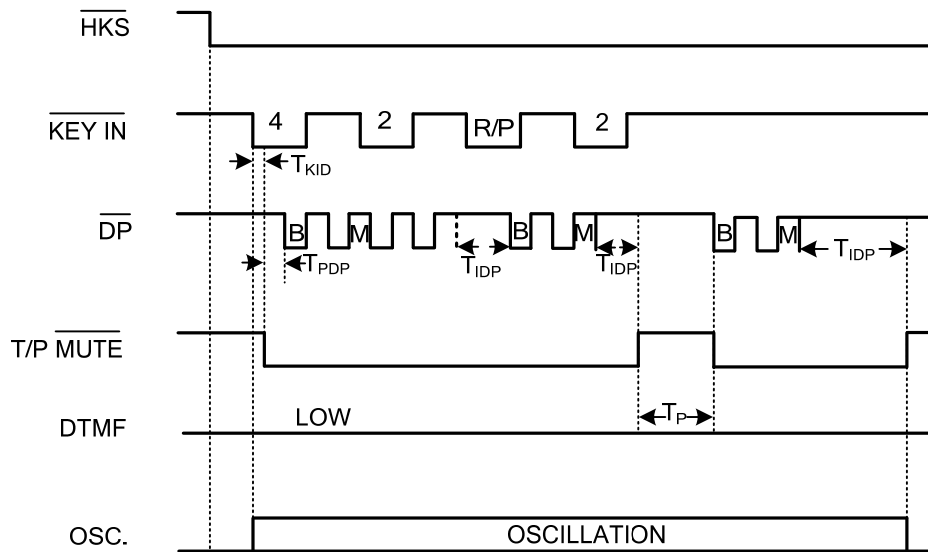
$\overline{HKS}$

$\overline{KEY\ IN}$

4

2

R/P

2

$T_{KID}$

$\overline{DP}$

B

M

B

M

B

M

$T_{PDP}$

$T_{IDP}$

$T_{IDP}$

$T_{IDP}$

T/P $\overline{MUTE}$

DTMF

LOW

$T_P$

OSC.

OSCILLATION